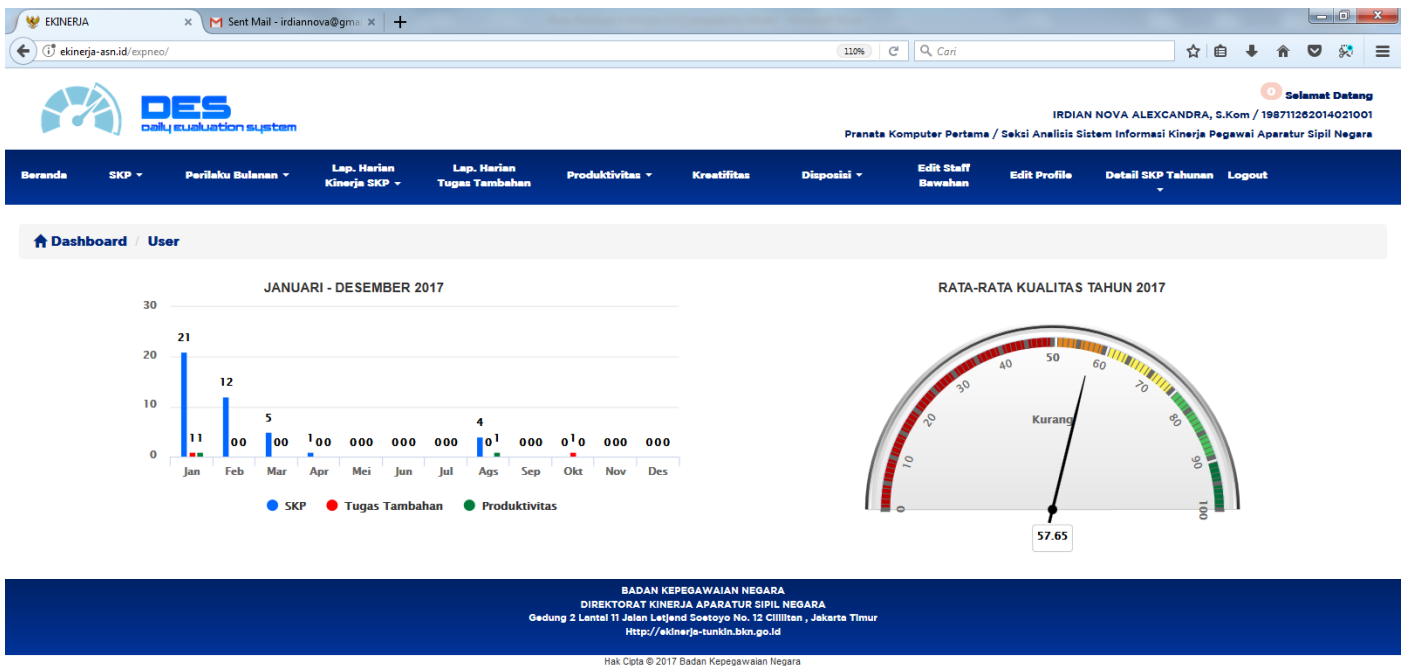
EKINERJA
Sent Mail - irdiannova@gma
ekinerja-asn.id/expneo/
110%
Cari

DES
Daily Evaluation System

0 Selamat Datang
IRDIAN NOVA ALEXCANDRA, S.Kom / 198711262014021001
Pranata Komputer Pertama / Seksi Analisis Sistem Informasi Kinerja Pegawai Aparatur Sipil Negara

Beranda | SKP | Perilaku Bulanan | Lap. Harian Kinerja SKP | Lap. Harian Tugas Tambahan | Produktivitas | Kreatifitas | Disposisi | Edit Staff Bawahan | Edit Profile | Detail SKP Tahunan | Logout

Dashboard / User

JANUARI - DESEMBER 2017

30
20
10
0

21 1 1
12 0 0
5 0 0
1 0 0
0 0 0
0 0 0
0 0 0
4 0 1
0 0 0
0 1 0
0 0 0
0 0 0

Jan Feb Mar Apr Mei Jun Jul Ags Sep Okt Nov Des

SKP Tugas Tambahan Produktivitas

RATA-RATA KUALITAS TAHUN 2017

0 10 20 30 40 50 60 70 80 90 100
Kurang
57.65

BADAN KEPEGAWAIAN NEGARA
DIREKTORAT KINERJA APARATUR SIPIL NEGARA
Gedung 2 Lantai 11 Jalan Letjend Soetoyo No. 12 Cililitan , Jakarta Timur
Http://ekinerja-tunkin.bkn.go.id

Hak Cipta © 2017 Badan Kepegawaian Negara